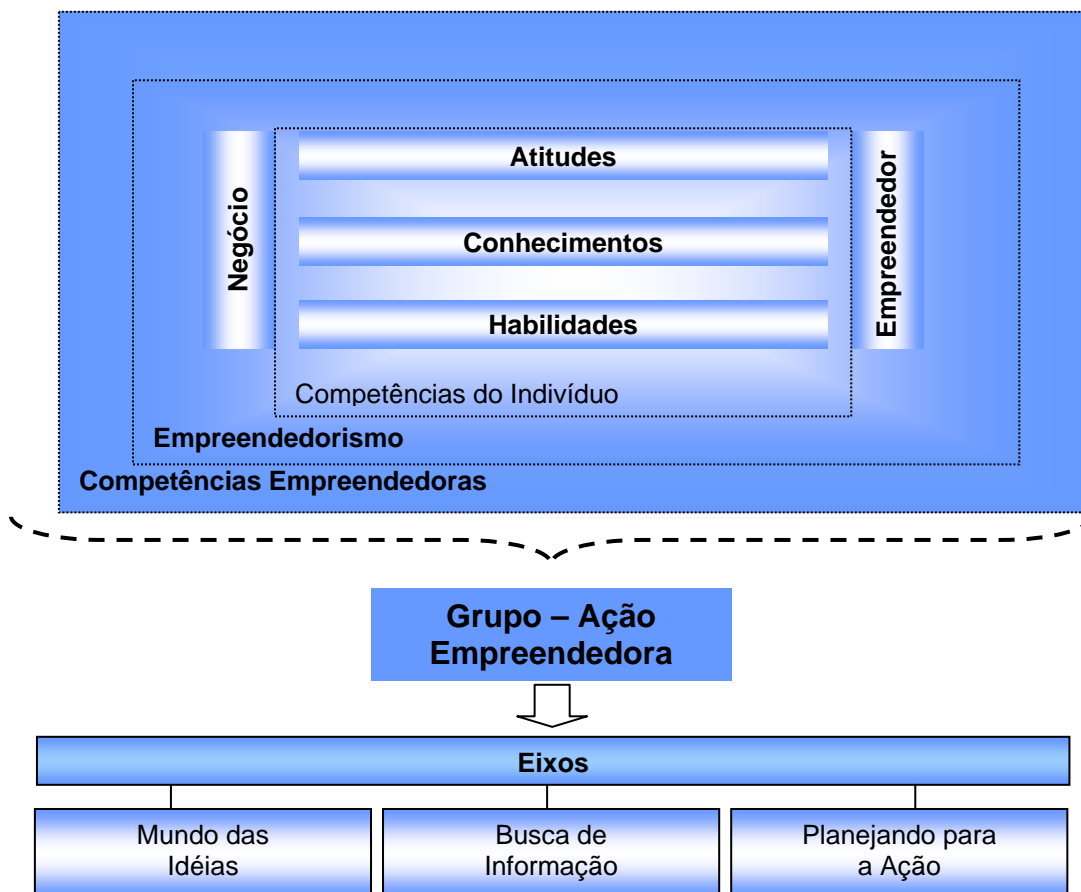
Negócio

Atitudes

Conhecimentos

Habilidades

Empreendedor

Competências do Indivíduo

Empreendedorismo

Competências Empreendedoras

Grupo – Ação Empreendedora

Eixos

Mundo das Idéias

Busca de Informação

Planejando para a Ação